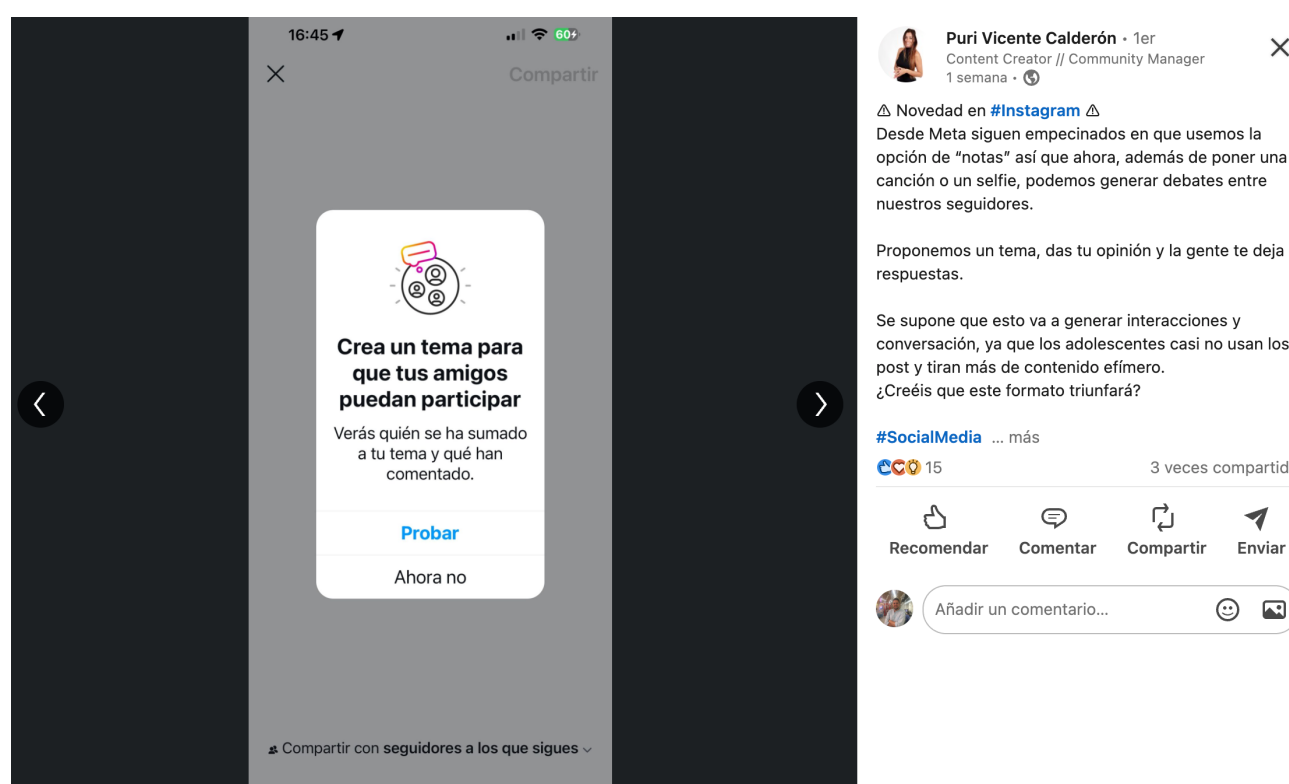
16:45 60

Compartir

Crea un tema para que tus amigos puedan participar

Verás quién se ha sumado a tu tema y qué han comentado.

Probar

Ahora no

Compartir con seguidores a los que sigues

Puri Vicente Calderón • 1er
Content Creator // Community Manager
1 semana •

⚠ Novedad en #Instagram ⚠
Desde Meta siguen empecinados en que usemos la opción de "notas" así que ahora, además de poner una canción o un selfie, podemos generar debates entre nuestros seguidores.

Proponemos un tema, das tu opinión y la gente te deja respuestas.

Se supone que esto va a generar interacciones y conversación, ya que los adolescentes casi no usan los post y tiran más de contenido efímero.
¿Creéis que este formato triunfará?

#SocialMedia ... más

15

3 veces compartid

Recomendar Comentar Compartir Enviar

Añadir un comentario...